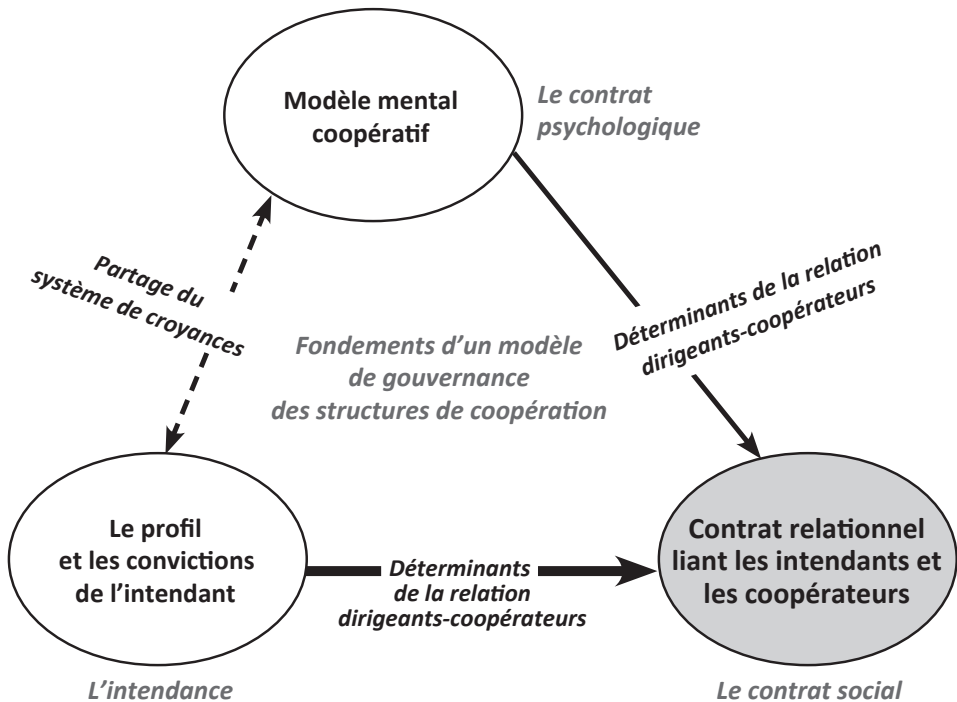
Modèle mental coopératif

Le contrat psychologique

Partage du système de croyances

Déterminants de la relation dirigeants-coopérateurs

Fondements d'un modèle de gouvernance des structures de coopération

Le profil et les convictions de l'intendant

Déterminants de la relation dirigeants-coopérateurs

Contrat relationnel liant les intendants et les coopérateurs

L'intendance

Le contrat social